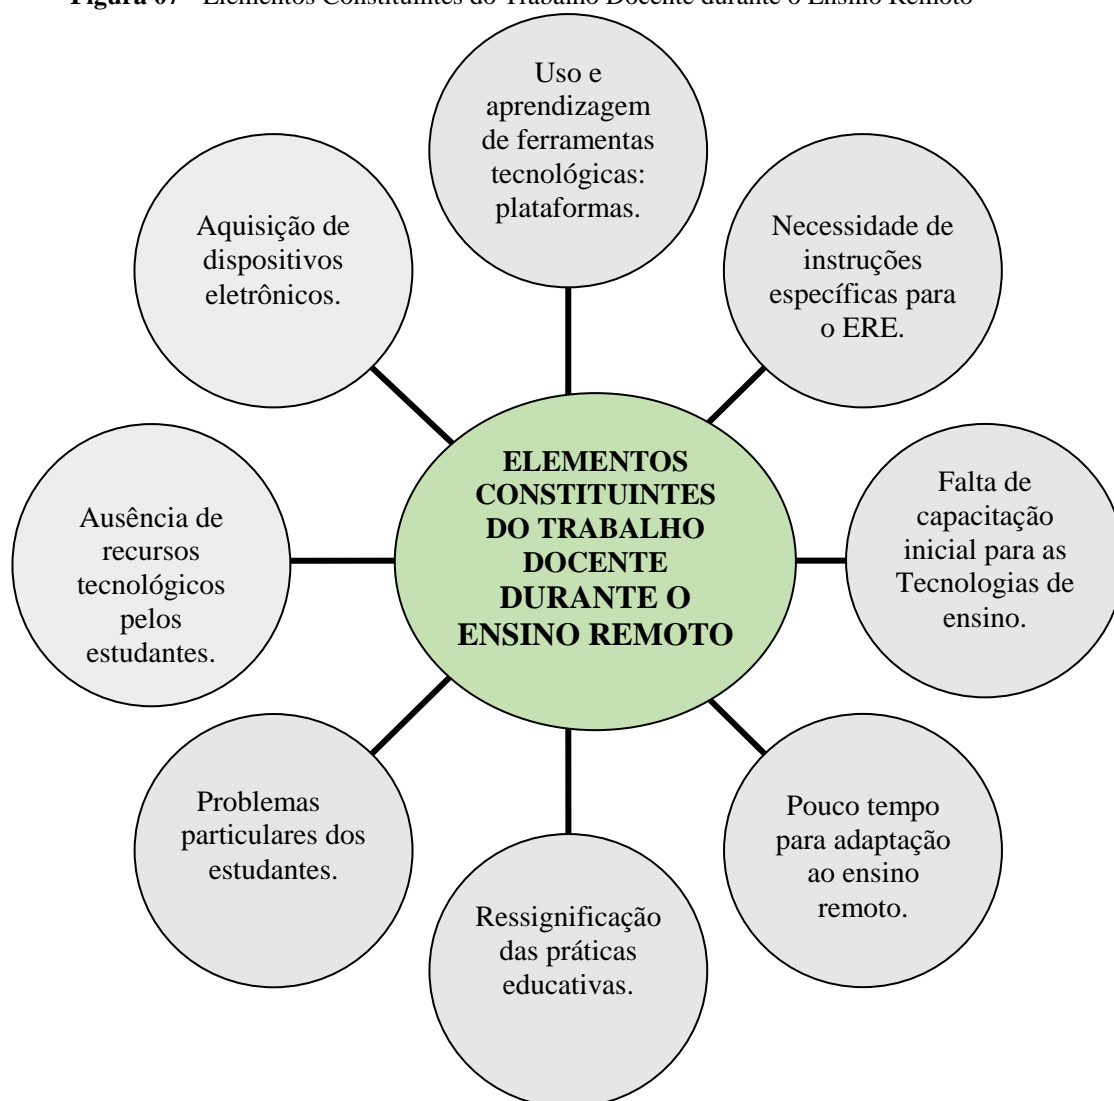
**Figura 07** – Elementos Constituintes do Trabalho Docente durante o Ensino Remoto

Uso e aprendizagem de ferramentas tecnológicas: plataformas.

Necessidade de instruções específicas para o ERE.

Falta de capacitação inicial para as Tecnologias de ensino.

Pouco tempo para adaptação ao ensino remoto.

Ressignificação das práticas educativas.

Problemas particulares dos estudantes.

Ausência de recursos tecnológicos pelos estudantes.

Aquisição de dispositivos eletrônicos.

**ELEMENTOS CONSTITUINTES DO TRABALHO DOCENTE DURANTE O ENSINO REMOTO**